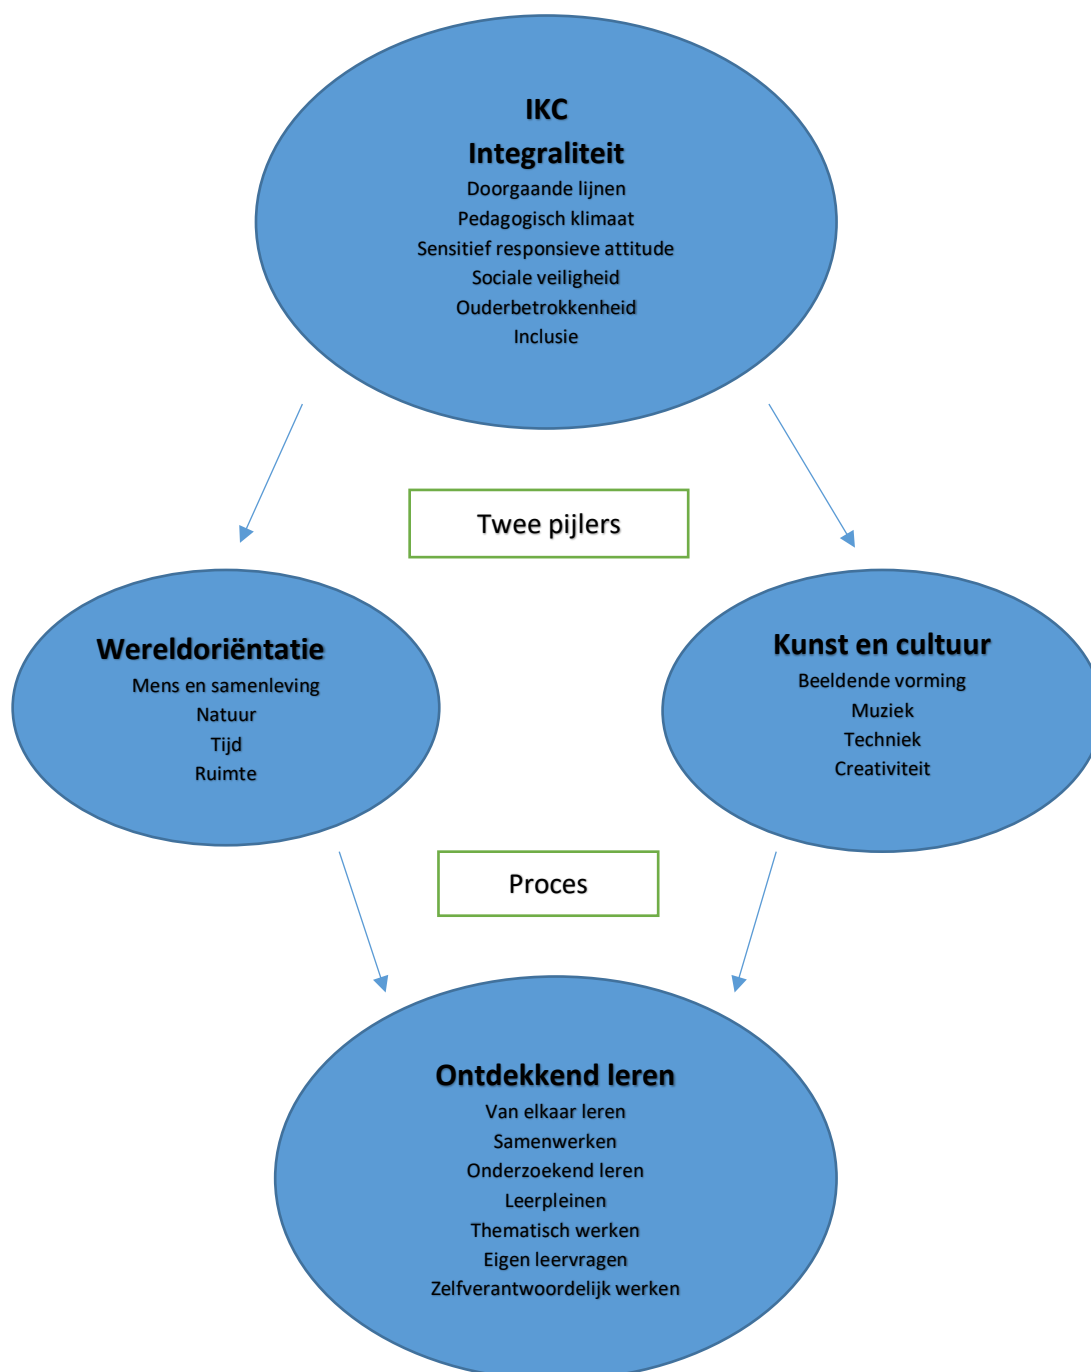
IKC
Integraliteit
Doorgaande lijnen
Pedagogisch klimaat
Sensitief responsieve attitude
Sociale veiligheid
Ouderbetrokkenheid
Inclusie

Twee pijlers

Wereldoriëntatie
Mens en samenleving
Natuur
Tijd
Ruimte

Kunst en cultuur
Beeldende vorming
Muziek
Techniek
Creativiteit

Proces

Ontdekkend leren
Van elkaar leren
Samenwerken
Onderzoekend leren
Leerpleinen
Thematisch werken
Eigen leervragen
Zelfverantwoordelijk werken